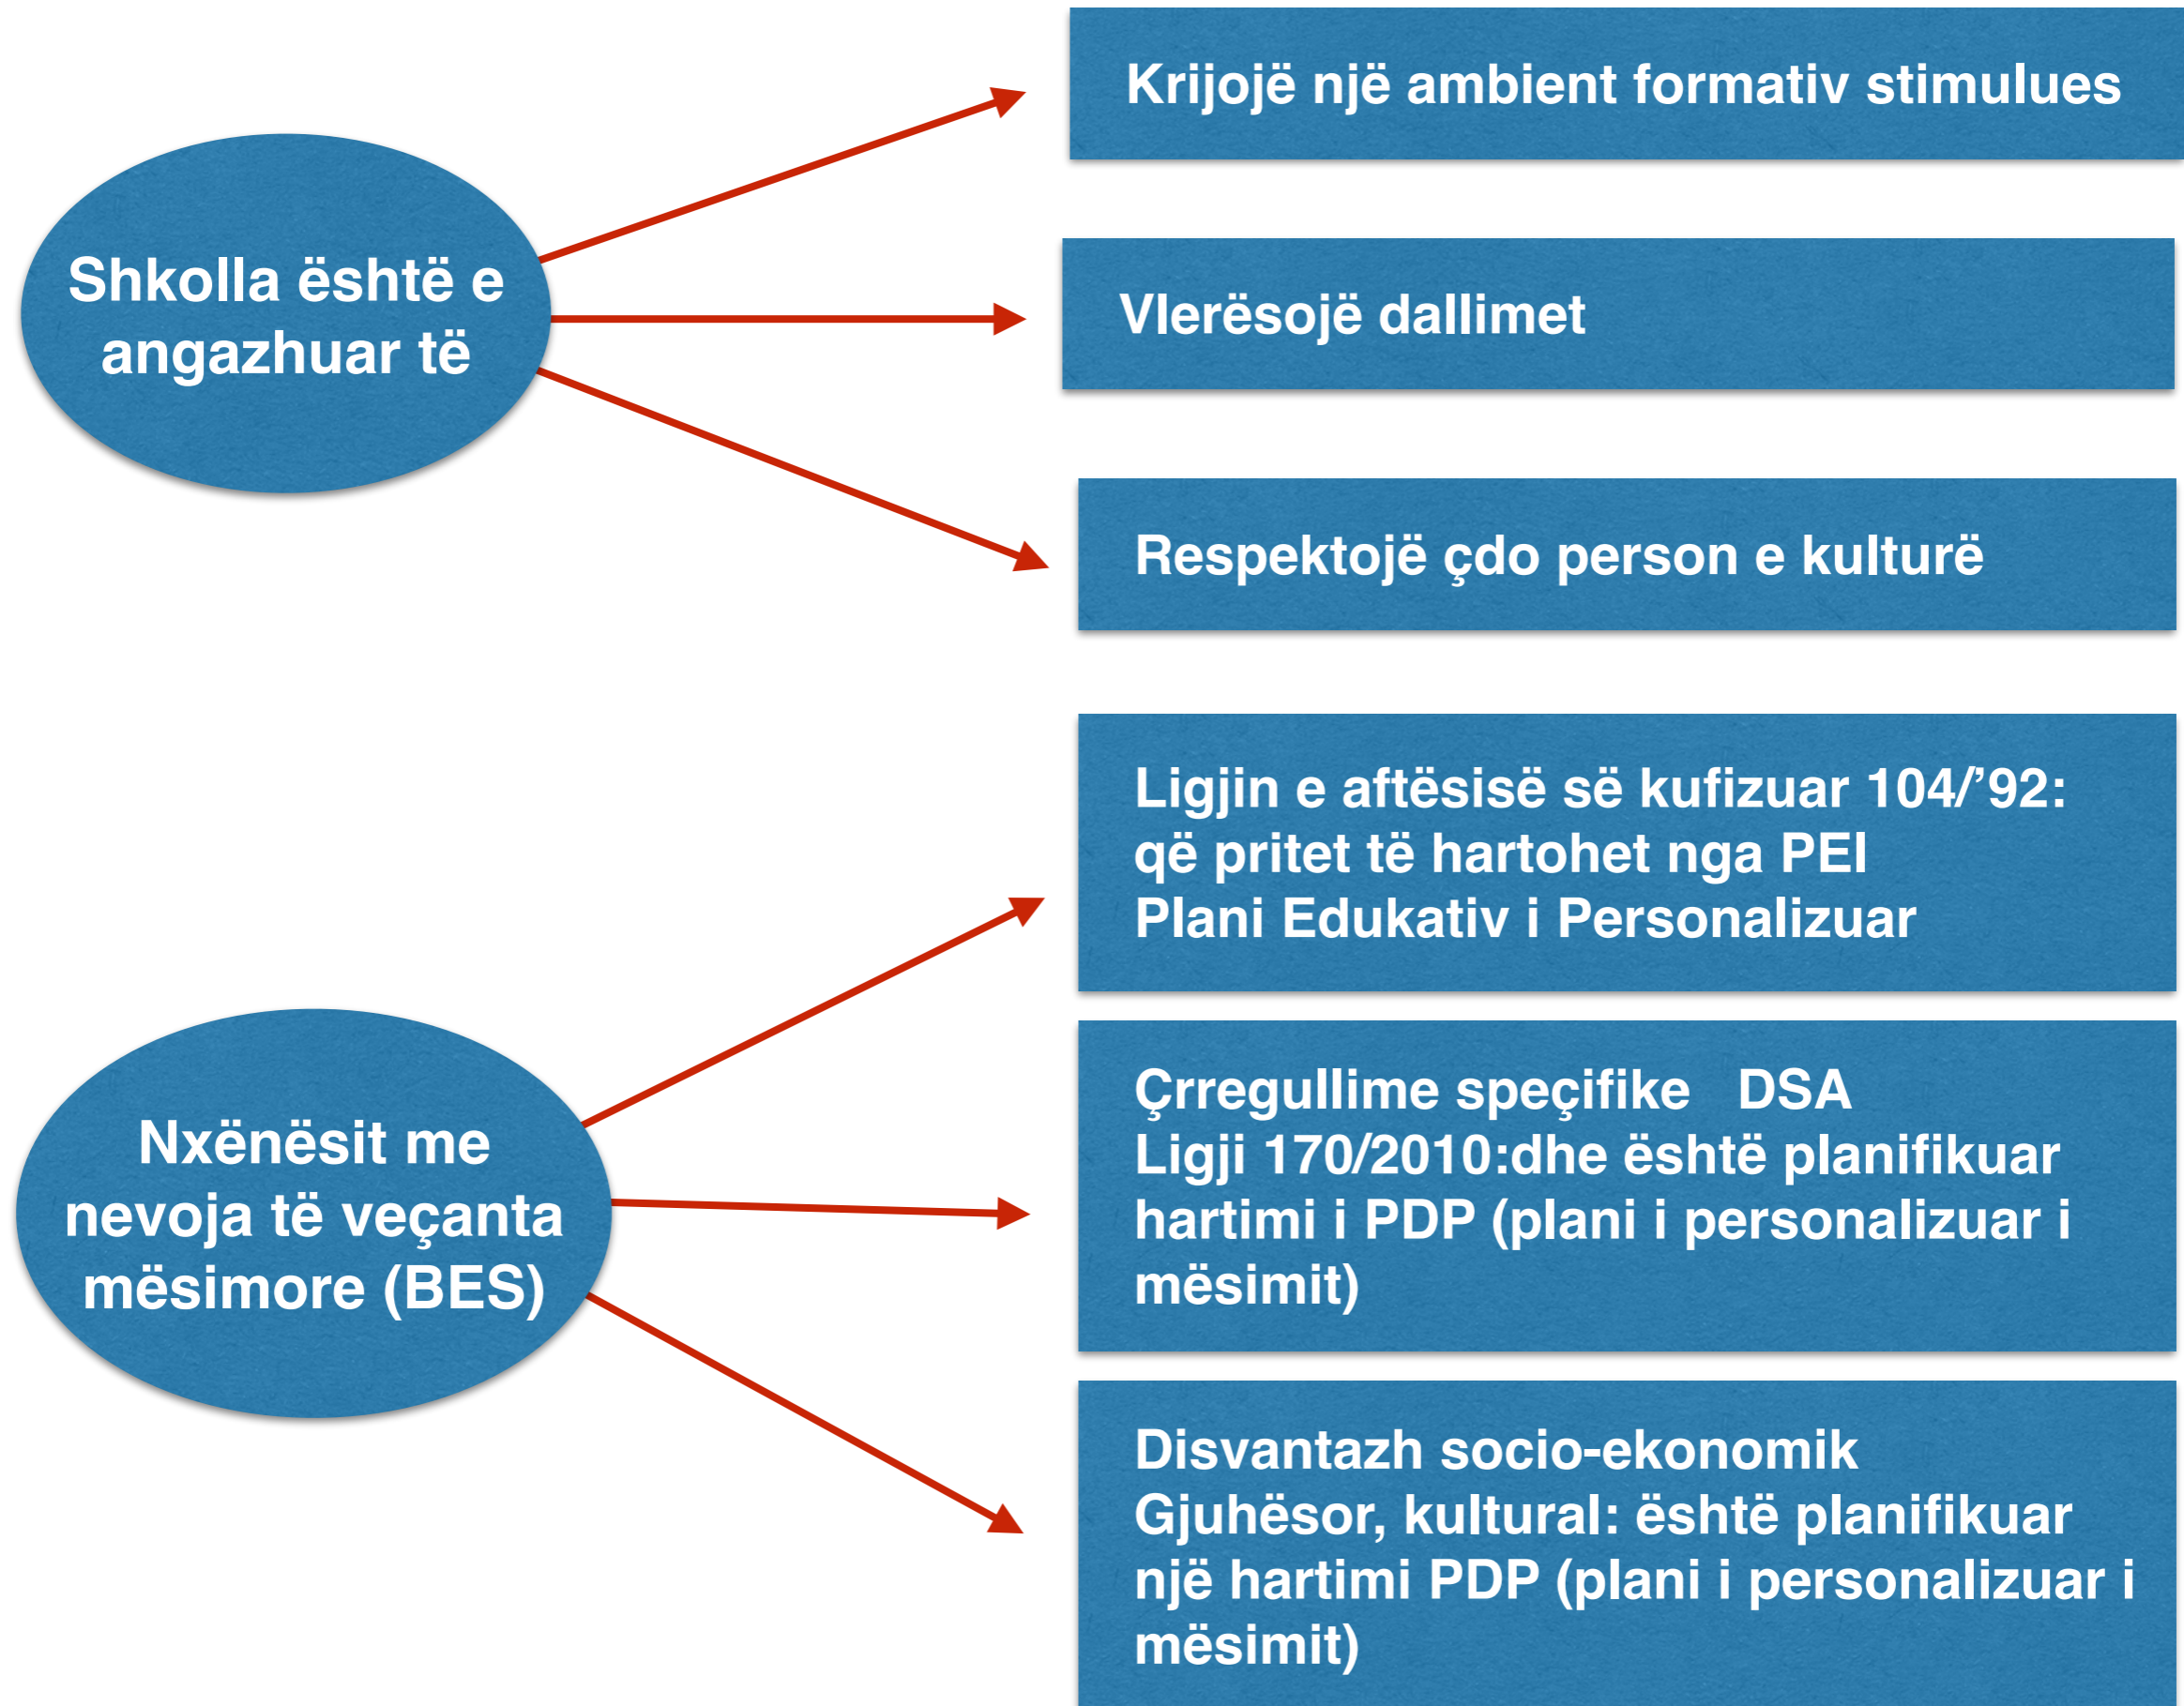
Shkolla është e angazhuar të

Krijojë një ambient formativ stimulues

Vlerësojë dallimet

Respektojë çdo person e kulturë

Nxënësit me nevoja të veçanta mësimore (BES)

Ligjin e aftësisë së kufizuar 104/’92: që pritet të hartohet nga PEI
Plani Edukativ i Personalizuar

Çrregullime speçifike DSA
Ligji 170/2010:dhe është planifikuar hartimi i PDP (plani i personalizuar i mësimit)

Disvantazh socio-ekonomik
Gjuhësor, kultural: është planifikuar një hartimi PDP (plani i personalizuar i mësimit)